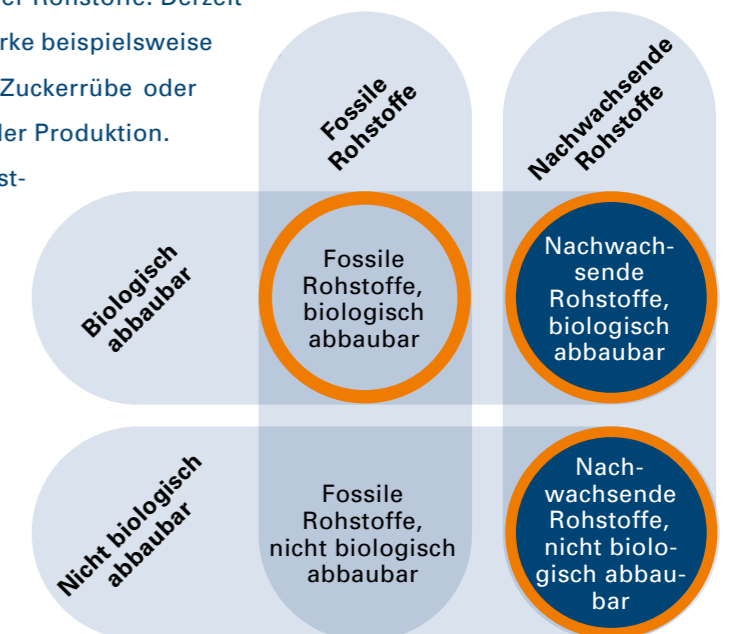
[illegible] Rohstoffe. Derzeit
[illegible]rke beispielsweise
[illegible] Zuckerrübe oder
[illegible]ler Produktion.
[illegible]st-

Fossile Rohstoffe

Nachwachsende Rohstoffe

Biologisch abbaubar

Fossile Rohstoffe, biologisch abbaubar

Nachwachsende Rohstoffe, biologisch abbaubar

Nicht biologisch abbaubar

Fossile Rohstoffe, nicht biologisch abbaubar

Nachwachsende Rohstoffe, nicht biologisch abbaubar